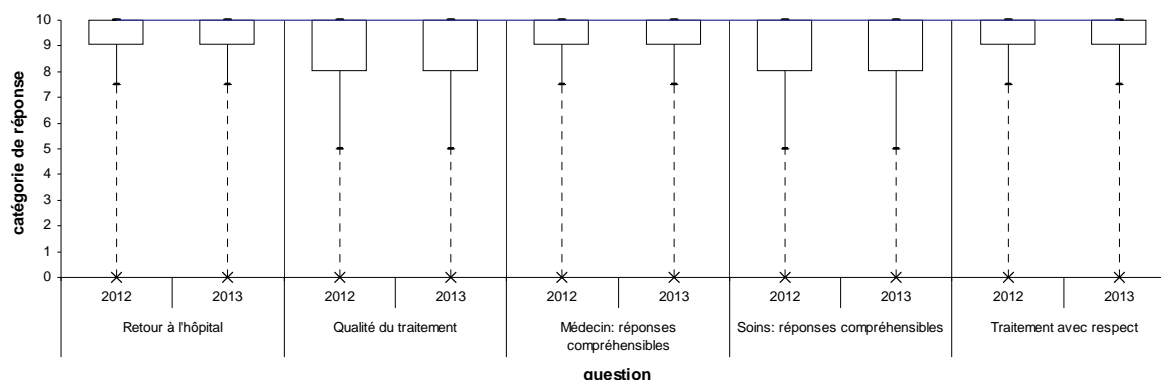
10
9
8
7
6
5
4
3
2
1
0

catégorie de réponse

2012 | 2013 | 2012 | 2013 | 2012 | 2013 | 2012 | 2013 | 2012 | 2013

Retour à l'hôpital

Qualité du traitement

Médecin: réponses compréhensibles

Soins: réponses compréhensibles

Traitement avec respect

question